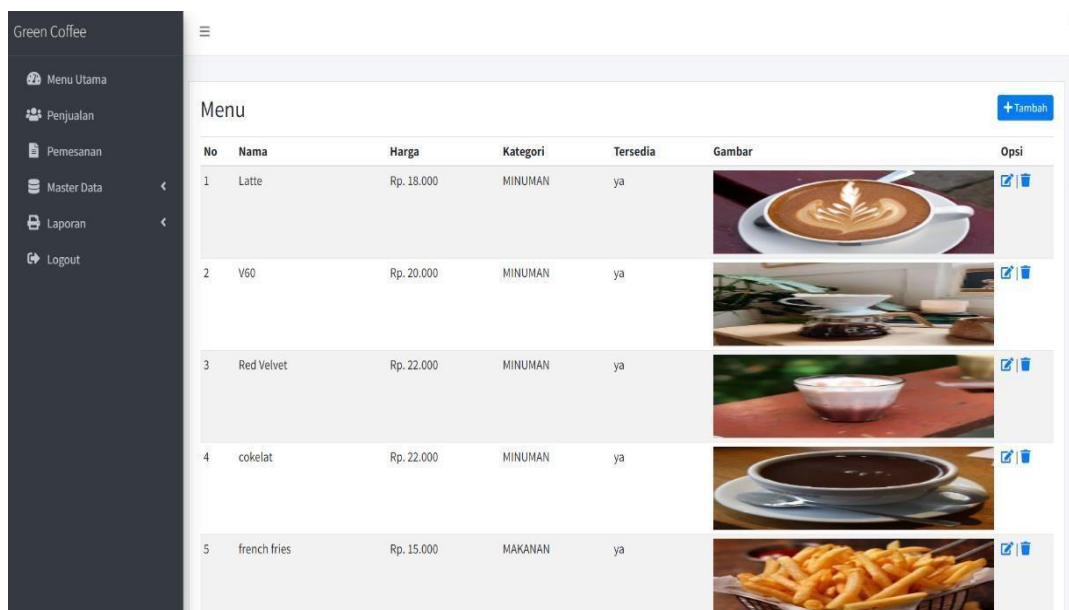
Green Coffee

Menu Utama
Penjualan
Pemesanan
Master Data
Laporan
Logout

Menu

+Tambah

| No | Nama | Harga | Kategori | Tersedia | Gambar | Opsi |
|---|---|---|---|---|---|---|
| 1 | Latte | Rp. 18.000 | MINUMAN | ya | | |
| 2 | V60 | Rp. 20.000 | MINUMAN | ya | | |
| 3 | Red Velvet | Rp. 22.000 | MINUMAN | ya | | |
| 4 | cokelat | Rp. 22.000 | MINUMAN | ya | | |
| 5 | french fries | Rp. 15.000 | MAKANAN | ya | | |